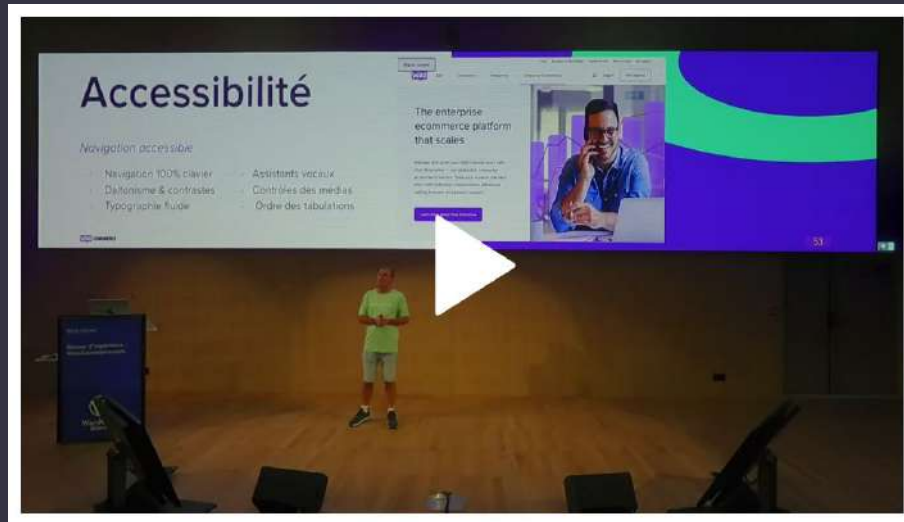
Accessibilité

Navigation accessible

- Navigation 100% clavier
- Daltonisme & contrastes
- Typographie fluide

- Assistants vocaux
- Contrôles des médias
- Ordre des tabulations

The enterprise ecommerce platform that scales

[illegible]

53